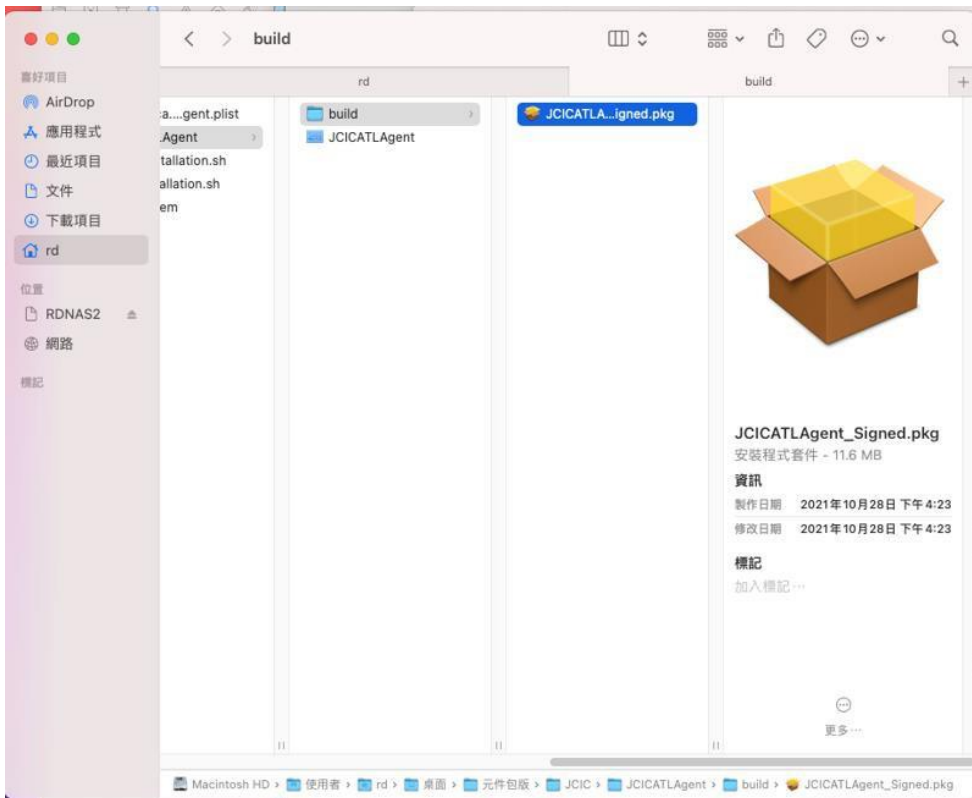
build

rd

build

喜好項目
AirDrop
應用程式
最近項目
文件
下載項目
rd

位置
RDNAS2
網路

標記

:a....gent.plist
.Agent
tallation.sh
allation.sh
em

build
JCICATLAgent

JCICATLA...igned.pkg

JCICATLAgent_Signed.pkg
安裝程式套件 - 11.6 MB
資訊
製作日期 2021年10月28日 下午4:23
修改日期 2021年10月28日 下午4:23
標記
加入標記⋯

更多⋯

Macintosh HD › 使用者 › rd › 桌面 › 元件包版 › JCIC › JCICATLAgent › build › JCICATLAgent_Signed.pkg